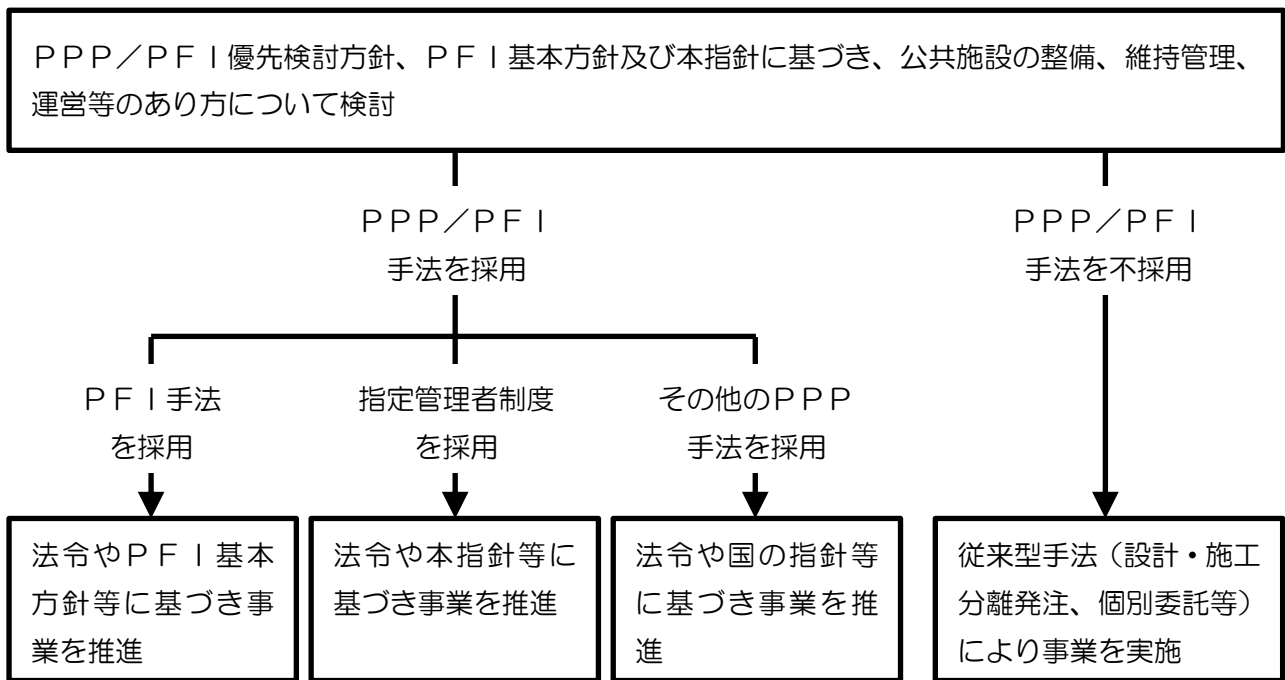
ＰＰＰ／ＰＦＩ優先検討方針、ＰＦＩ基本方針及び本指針に基づき、公共施設の整備、維持管理、運営等のあり方について検討

ＰＰＰ／ＰＦＩ手法を採用

ＰＰＰ／ＰＦＩ手法を不採用

ＰＦＩ手法を採用

指定管理者制度を採用

その他のＰＰＰ手法を採用

法令やＰＦＩ基本方針等に基づき事業を推進

法令や本指針等に基づき事業を推進

法令や国の指針等に基づき事業を推進

従来型手法（設計・施工分離発注、個別委託等）により事業を実施